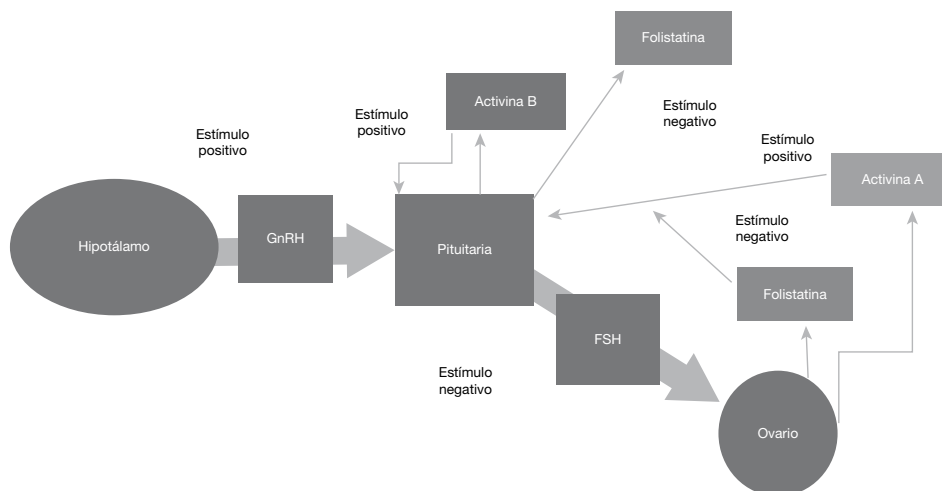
Folistatina

Activina B

Estímulo positivo

Estímulo negativo

Estímulo positivo

Estímulo positivo

Activina A

Estímulo negativo

Hipotálamo

GnRH

Pituitaria

Folistatina

FSH

Estímulo negativo

Ovario